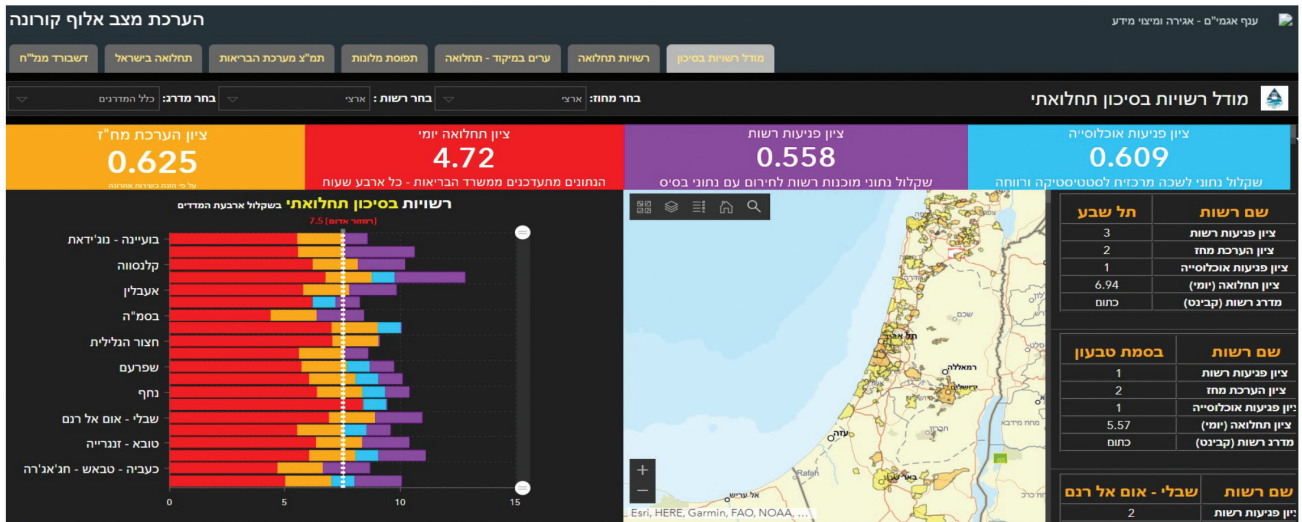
הערכת מצב אלוף קורונה

ענף אגמ"ם - אגירה ומיצוי מידע

דשבורד ממ"ח | תחלואה בישראל | תמ"צ מערכת הבריאות | תפוסת מלונות | ערים במיקוד - תחלואה | רשויות תחלואה | מודל רשויות בסיכון

בחר מחוז: ארצי | בחר רשות: ארצי | בחר מדרג: כלל המדרגים

מודל רשויות בסיכון תחלואתי

ציון פניעות אוכלוסייה
0.609
שקלול נתוני לשכה מרכזית לסטטיסטיקה ורווחה

ציון פגיעות רשות
0.558
שקלול נתוני מוכנות רשות לחירום עם נתוני בסיס

ציון תחלואה יומי
4.72
הנתונים מתעדכנים ממשרד הבריאות - כל ארבע שעות

ציון הערכת מח"ז
0.625
על פי הזנת השירות האחרונה

רשויות בסיכון תחלואתי בשקלול ארבעת המדדים
(רמזור אדום) 7.5

בועיינה - נוג'ידאת
קלנסווה
אעבלין
בסמ"ה
חצור הגלילית
שפרעם
נחף
שבלי - אום אל רנם
טובא - זנגרייה
כעביה - טבאש - חג'אג'רה

0 | 5 | 10 | 15

Esri, HERE, Garmin, FAO, NOAA, ...

| שם רשות | תל שבע |
|---|---|
| ציון פגיעות רשות | 3 |
| ציון הערכת מחז | 2 |
| ציון פגיעות אוכלוסייה | 1 |
| ציון תחלואה (יומי) | 6.94 |
| מדרג רשות (קבינט) | כתום |

| שם רשות | בסמת טבעון |
|---|---|
| ציון פגיעות רשות | 1 |
| ציון הערכת מחז | 2 |
| ציון פגיעות אוכלוסייה | 1 |
| ציון תחלואה (יומי) | 5.57 |
| מדרג רשות (קבינט) | כתום |

| שם רשות | שבלי - אום אל רנם |
|---|---|
| ציון פגיעות רשות | 2 |